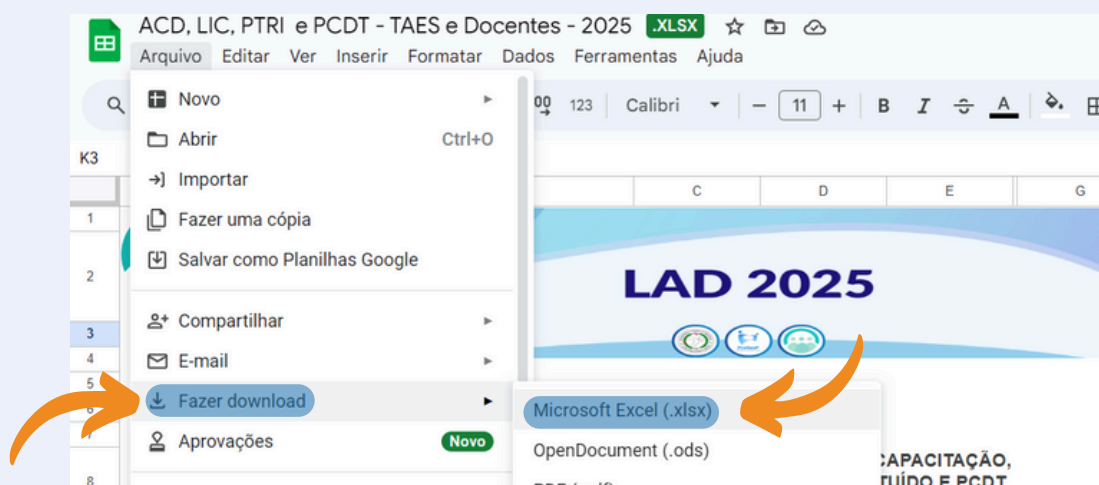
ACD, LIC, PTRI e PCDT - TAES e Docentes - 2025 .XLSX

Arquivo Editar Ver Inserir Formatar Dados Ferramentas Ajuda

Novo
Abrir Ctrl+O
Importar
Fazer uma cópia
Salvar como Planilhas Google
Compartilhar
E-mail
Fazer download
Aprovações Novo

.00 123 Calibri 11 B I A

K3

C D E G

1
2
3
4
5
6
7
8

LAD 2025

Microsoft Excel (.xlsx)
OpenDocument (.ods)
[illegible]

CAPACITAÇÃO,
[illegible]UÍDO E PCDT